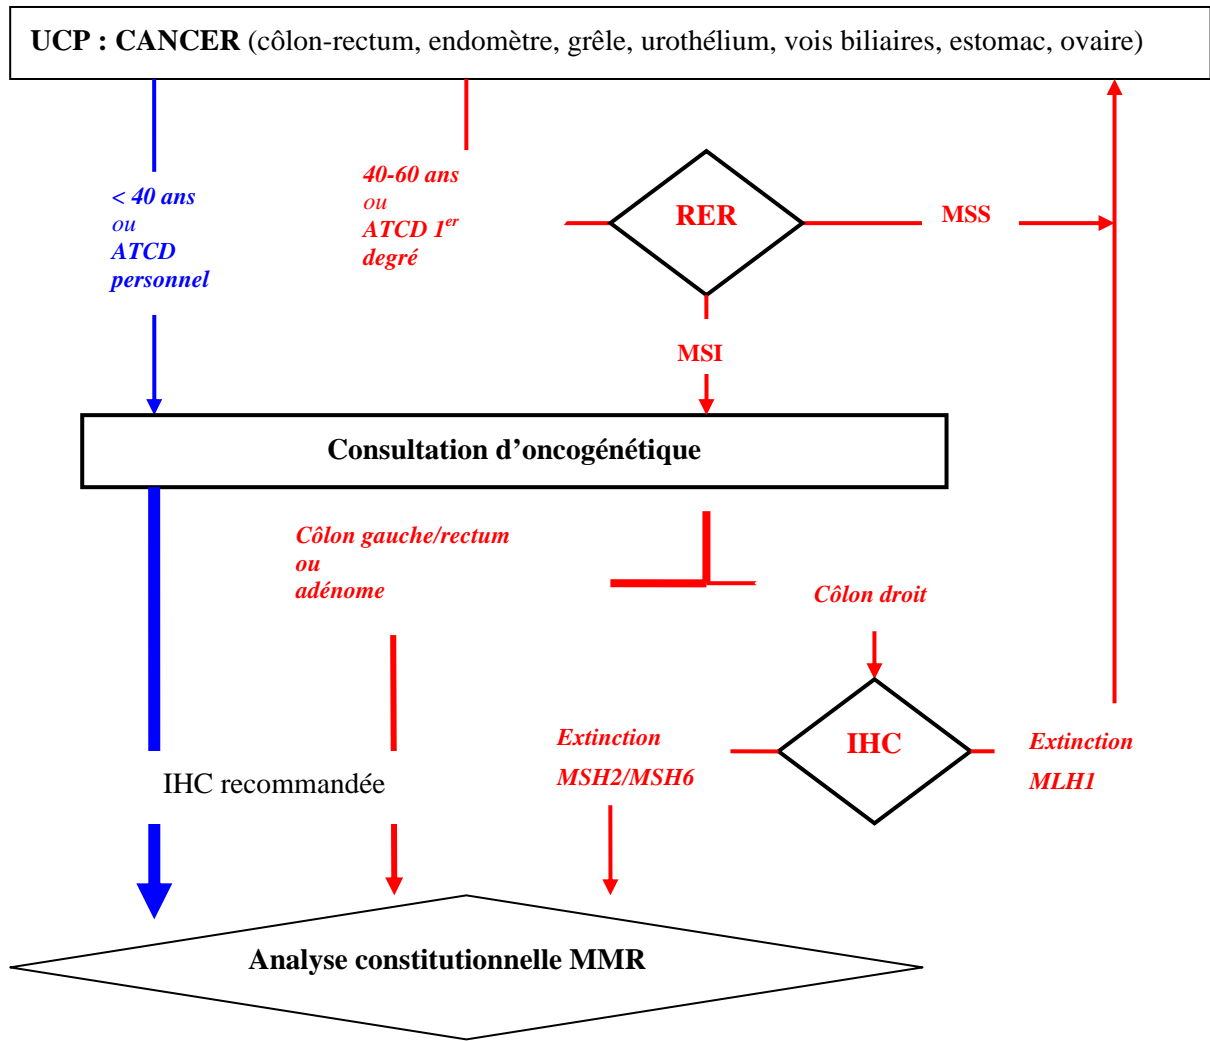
UCP : CANCER (côlon-rectum, endomètre, grêle, urothélium, vois biliaires, estomac, ovaire)

< 40 ans
ou
ATCD
personnel

40-60 ans
ou
ATCD $1^{er}$
degré

RER

MSS

MSI

Consultation d’oncogénétique

Côlon gauche/rectum
ou
adénome

Côlon droit

IHC

Extinction
MSH2/MSH6

Extinction
MLH1

IHC recommandée

Analyse constitutionnelle MMR